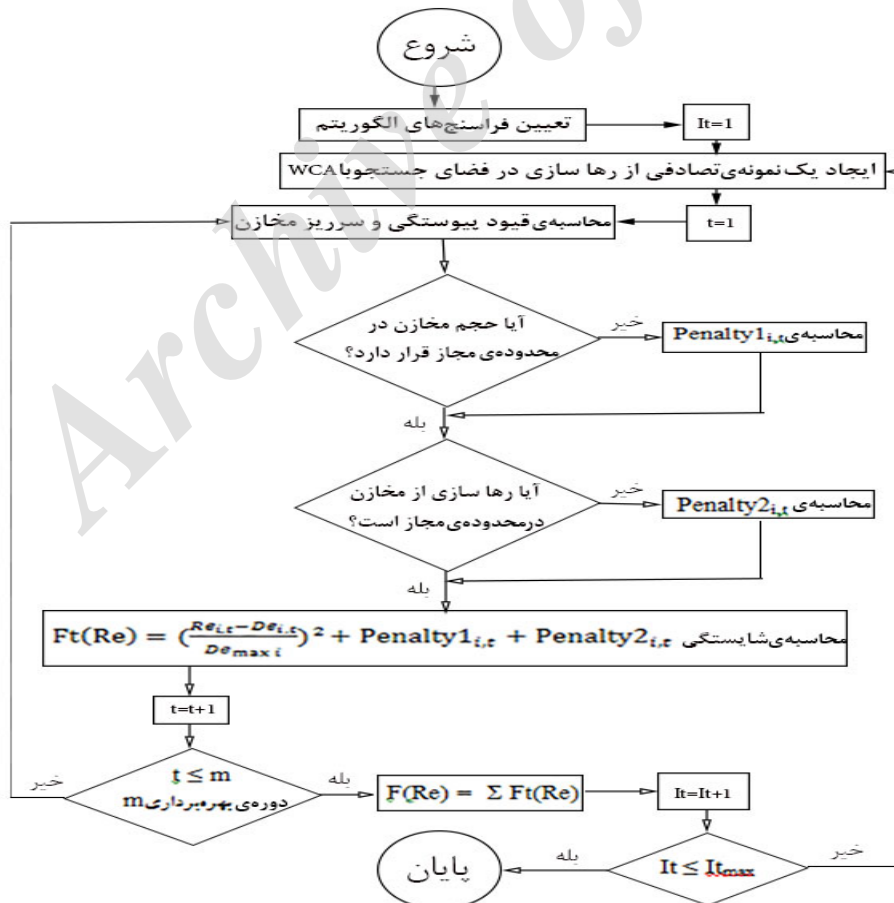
شروع

تعیین فراسنج‌های الگوریتم

It=1

ایجاد یک نمونه‌ی‌تصادفی از رها سازی در فضای جستجو با WCA

محاسبه‌ی‌قیود پیوستگی و سرریز مخازن

t=1

آیا حجم مخازن در محدوده‌ی مجاز قرار دارد؟

خیر

محاسبه‌ی $Penalty1_{i,t}$

بله

آیا رها سازی از مخازن درمحدوده‌ی مجاز است؟

خیر

محاسبه‌ی $Penalty2_{i,t}$

بله

محاسبه‌ی‌شایستگی $Ft(Re) = (\frac{Re_{i,t}-De_{i,t}}{De_{max\,i}})^2 + Penalty1_{i,t} + Penalty2_{i,t}$

t=t+1

خیر

$t \leq m$
دوره‌ی بهره‌برداری m

بله

$F(Re) = \Sigma Ft(Re)$

It=It+1

خیر

پایان

بله

$It \leq It_{max}$

Archive of